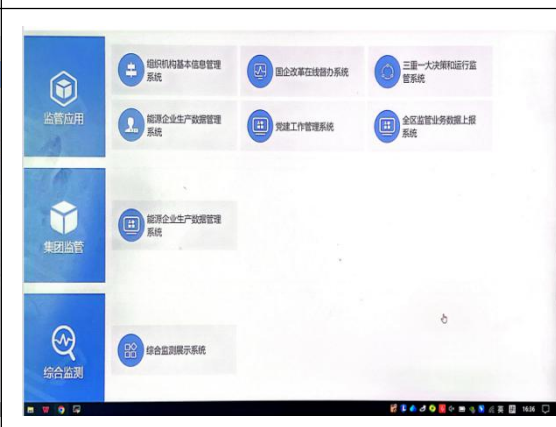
监管应用

组织机构基本信息管理系统

国企改革在线督办系统

三重一大决策和运行监管系统

能源企业生产数据管理系统

党建工作管理系统

全区监管业务数据上报系统

集团监管

能源企业生产数据管理系统

综合监测

综合监测展示系统

16:06